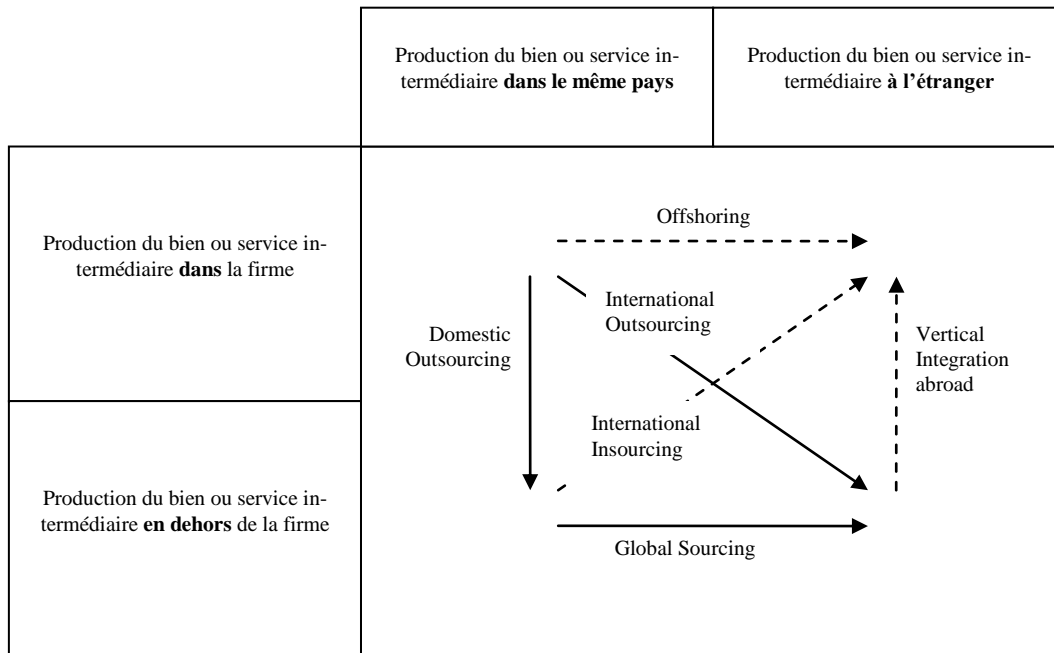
Production du bien ou service intermédiaire **dans le même pays**

Production du bien ou service intermédiaire **à l'étranger**

Production du bien ou service intermédiaire **dans** la firme

Production du bien ou service intermédiaire **en dehors** de la firme

Offshoring

International Outsourcing

Domestic Outsourcing

Vertical Integration abroad

International Insourcing

Global Sourcing